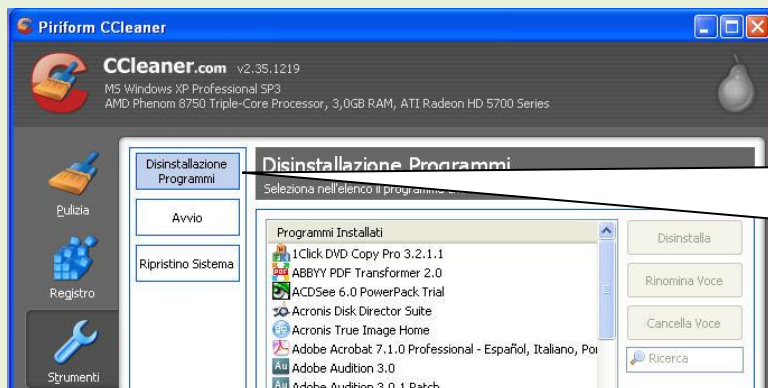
Piriform CCleaner

CCleaner.com v2.35.1219
MS Windows XP Professional SP3
AMD Phenom 8750 Triple-Core Processor, 3,0GB RAM, ATI Radeon HD 5700 Series

Pulizia

Registro

Strumenti

Disinstallazione Programmi

Avvio

Ripristino Sistema

Disinstallazione Programmi
Seleziona nell'elenco il programma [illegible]

Programmi Installati
1Click DVD Copy Pro 3.2.1.1
ABBYY PDF Transformer 2.0
ACDSee 6.0 PowerPack Trial
Acronis Disk Director Suite
Acronis True Image Home
Adobe Acrobat 7.1.0 Professional - Español, Italiano, Por
Adobe Audition 3.0
Adobe Audition 3.0.1 Patch

Disinstalla

Rinomina Voce

Cancella Voce

Ricerca